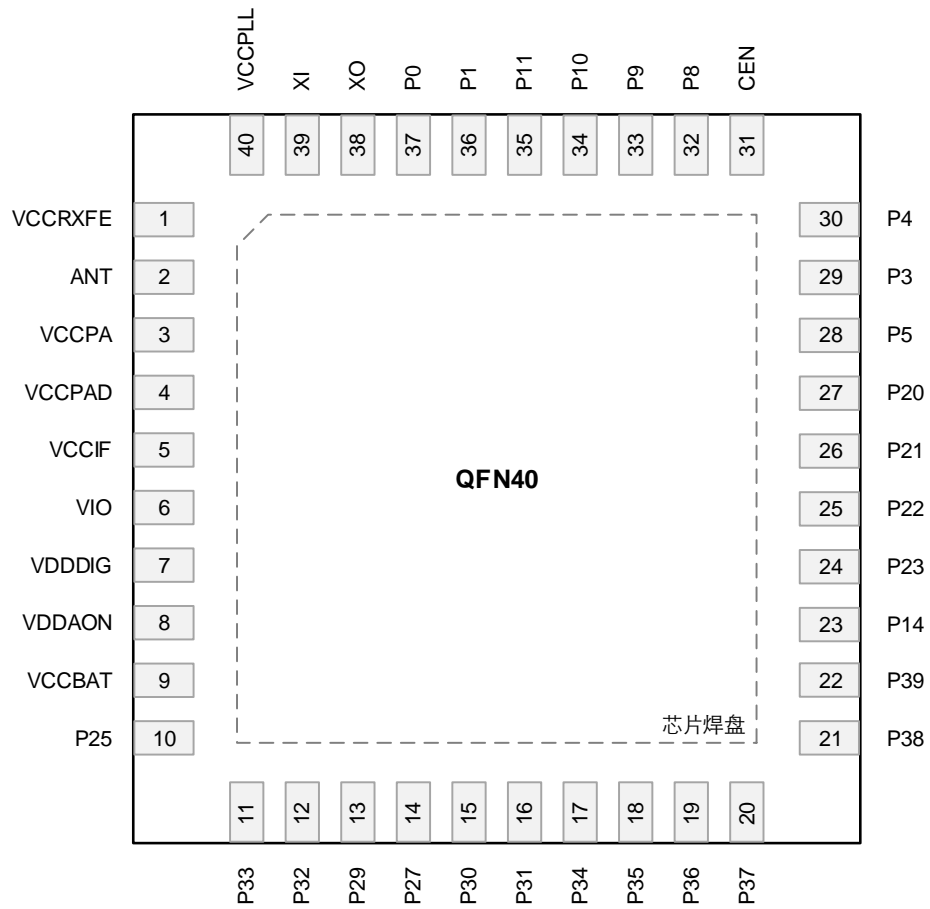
VCCPLL XI XO P0 P1 P11 P10 P9 P8 CEN

40 39 38 37 36 35 34 33 32 31

VCCRXFE 1
ANT 2
VCCPA 3
VCCPAD 4
VCCIF 5
VIO 6
VDDDIG 7
VDDAON 8
VCCBAT 9
P25 10

30 P4
29 P3
28 P5
27 P20
26 P21
25 P22
24 P23
23 P14
22 P39
21 P38

QFN40

芯片焊盘

11 12 13 14 15 16 17 18 19 20

P33 P32 P29 P27 P30 P31 P34 P35 P36 P37